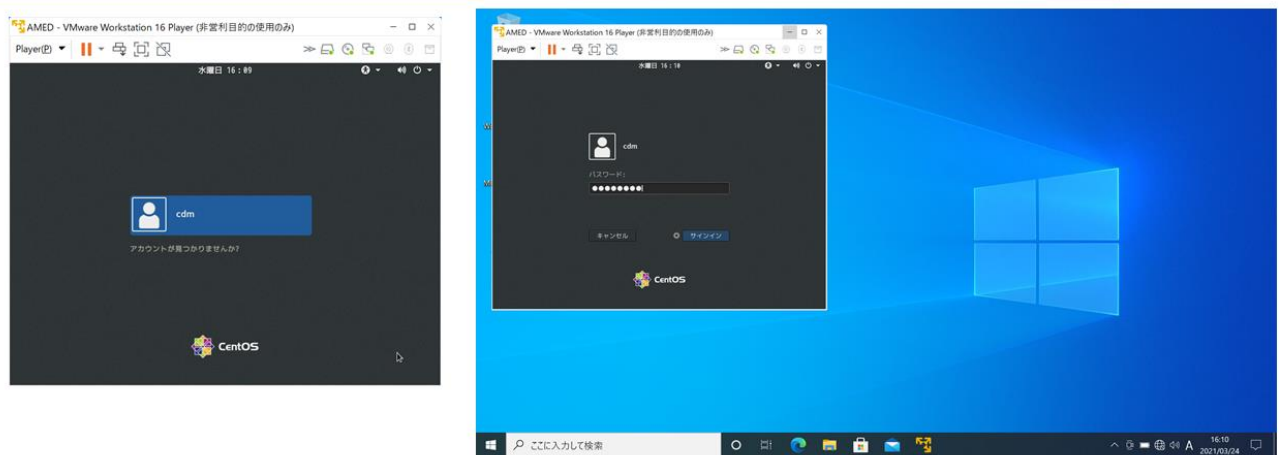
AMED - VMware Workstation 16 Player (非営利目的の使用のみ)

Player(P)

水曜日 16:09

cdm

アカウントが見つかりませんか?

CentOS

AMED - VMware Workstation 16 Player (非営利目的の使用のみ)

Player(P)

水曜日 16:10

cdm

パスワード:

●●●●●●●●

キャンセル

サインイン

CentOS

ここに入力して検索

A

16:10
2021/03/24